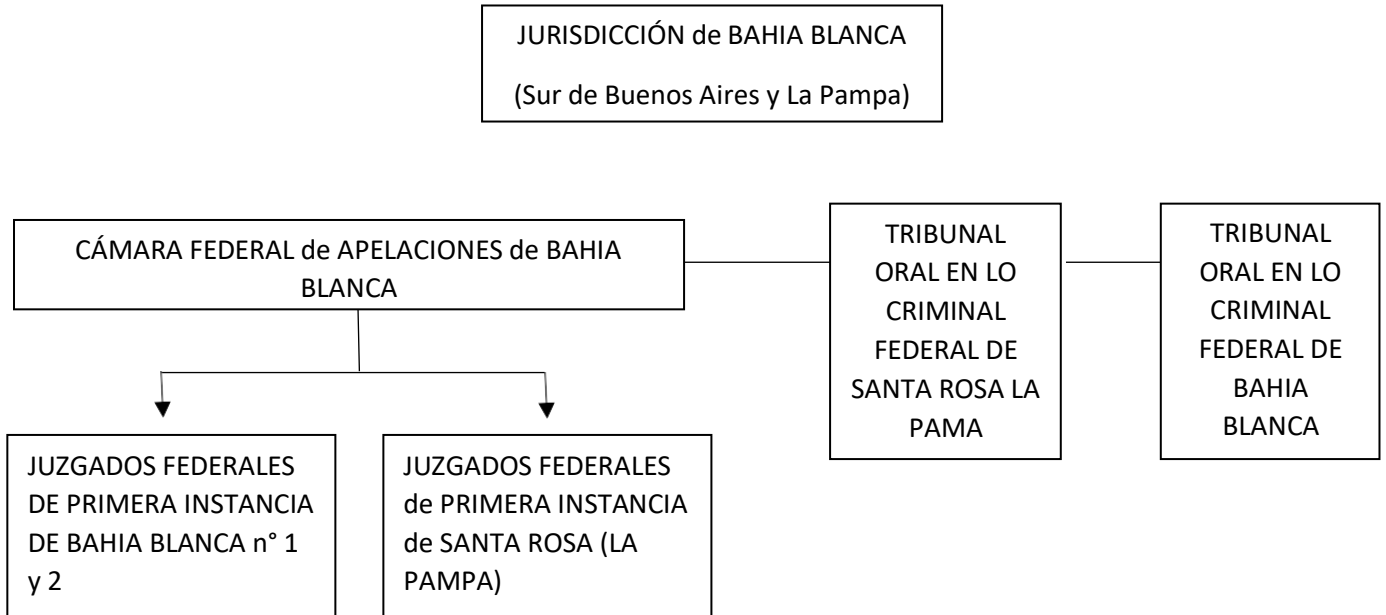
JURISDICCIÓN de BAHIA BLANCA

(Sur de Buenos Aires y La Pampa)

CÁMARA FEDERAL de APELACIONES de BAHIA BLANCA

TRIBUNAL ORAL EN LO CRIMINAL FEDERAL DE SANTA ROSA LA PAMA

TRIBUNAL ORAL EN LO CRIMINAL FEDERAL DE BAHIA BLANCA

JUZGADOS FEDERALES DE PRIMERA INSTANCIA DE BAHIA BLANCA n° 1 y 2

JUZGADOS FEDERALES de PRIMERA INSTANCIA de SANTA ROSA (LA PAMPA)